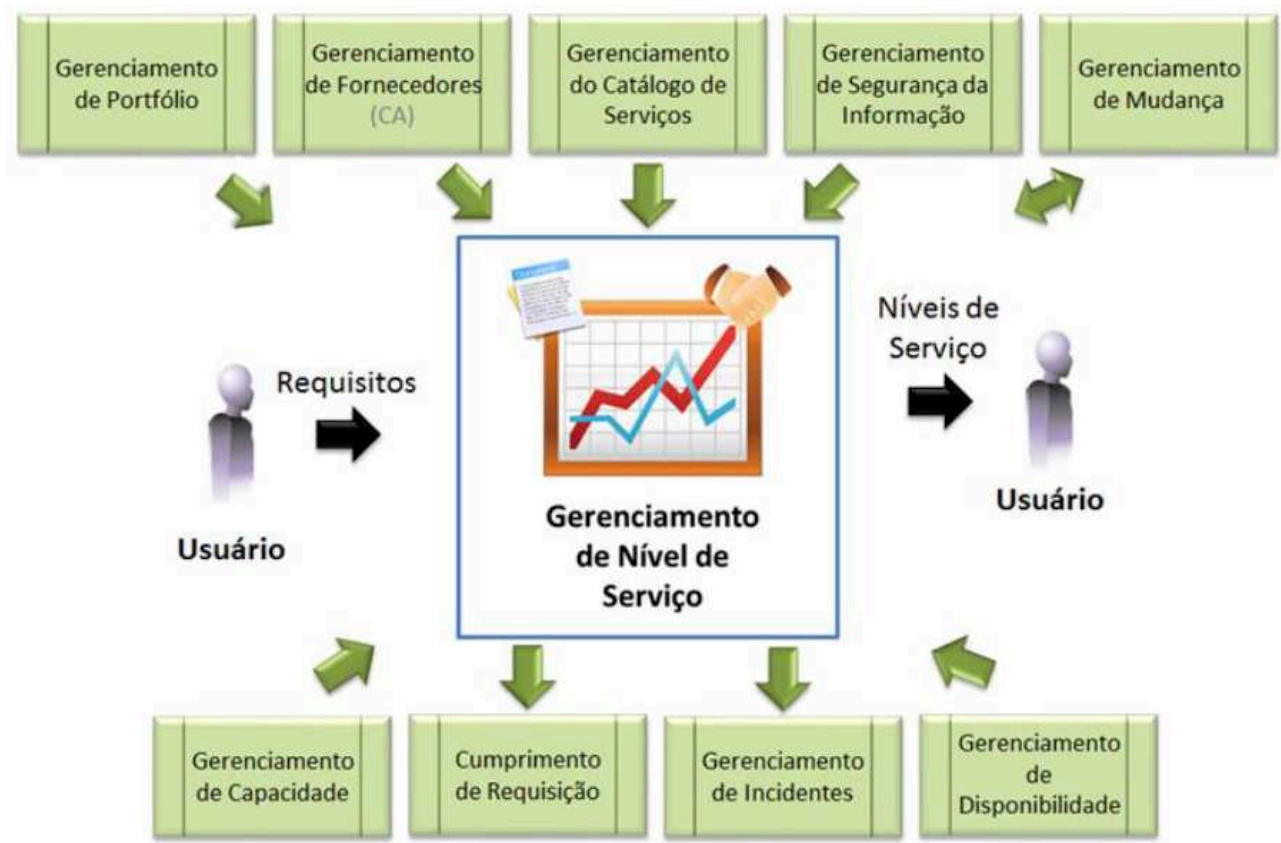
Gerenciamento de Portfólio

Gerenciamento de Fornecedores (CA)

Gerenciamento do Catálogo de Serviços

Gerenciamento de Segurança da Informação

Gerenciamento de Mudança

Requisitos

Usuário

Gerenciamento de Nível de Serviço

Níveis de Serviço

Usuário

Gerenciamento de Capacidade

Cumprimento de Requisição

Gerenciamento de Incidentes

Gerenciamento de Disponibilidade